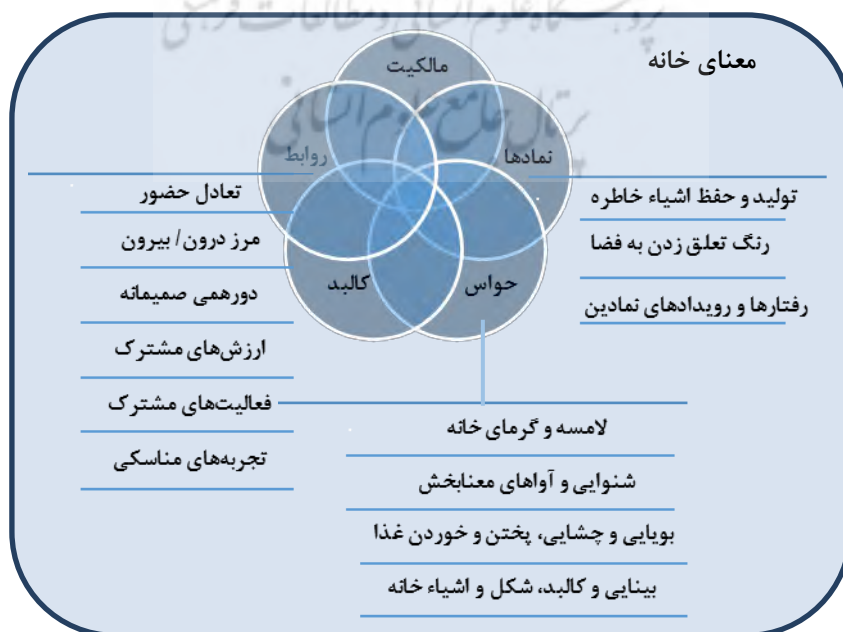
معنای خانه

مالکیت

روابط

نمادها

کالبد

حواس

تعادل حضور

مرز درون/ بیرون

دورهمی صمیمانه

ارزش‌های مشترک

فعالیت‌های مشترک

تجربه‌های مناسکی

تولید و حفظ اشیاء خاطره

رنگ تعلق زدن به فضا

رفتارها و رویدادهای نمادین

لامسه و گرمای خانه

شنوایی و آواهای معنابخش

بویایی و چشایی، پختن و خوردن غذا

بینایی و کالبد، شکل و اشیاء خانه